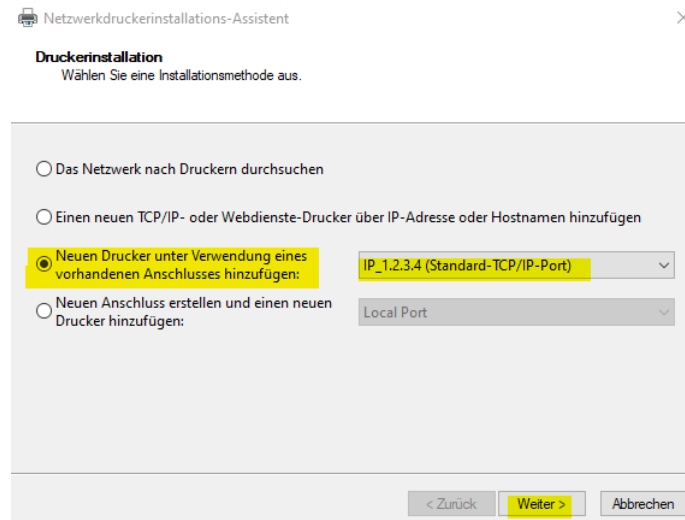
Netzwerkdruckerinstallations-Assistent

Druckerinstallation
Wählen Sie eine Installationsmethode aus.

Das Netzwerk nach Druckern durchsuchen

Einen neuen TCP/IP- oder Webdienste-Drucker über IP-Adresse oder Hostnamen hinzufügen

Neuen Drucker unter Verwendung eines vorhandenen Anschlusses hinzufügen:

IP_1.2.3.4 (Standard-TCP/IP-Port)

Neuen Anschluss erstellen und einen neuen Drucker hinzufügen:

Local Port

< Zurück

Weiter >

Abbrechen